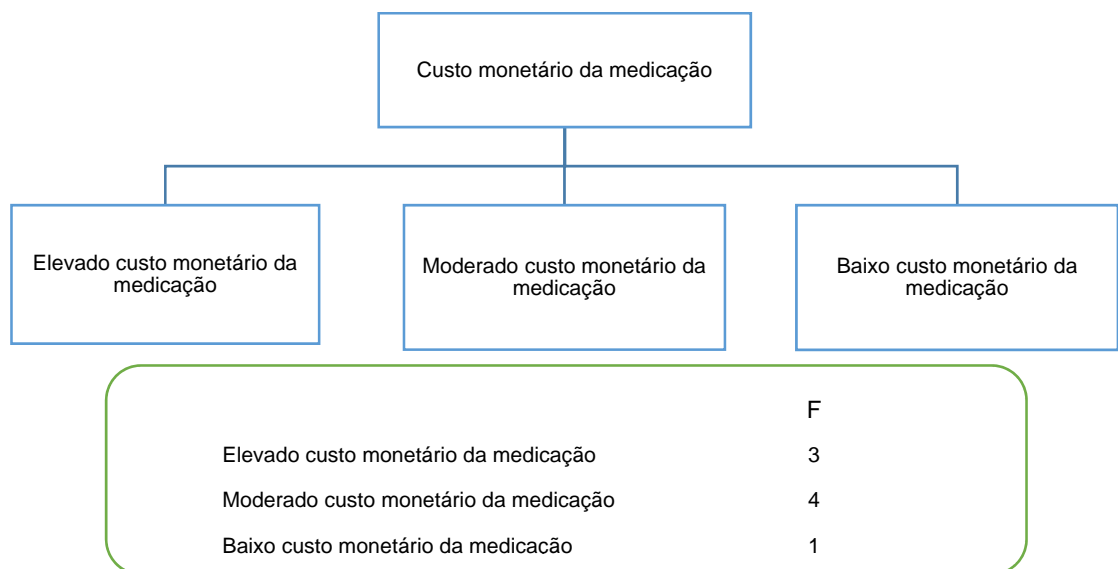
Custo monetário da medicação

Elevado custo monetário da medicação

Moderado custo monetário da medicação

Baixo custo monetário da medicação

|  | F |
|---|---|
| Elevado custo monetário da medicação | 3 |
| Moderado custo monetário da medicação | 4 |
| Baixo custo monetário da medicação | 1 |